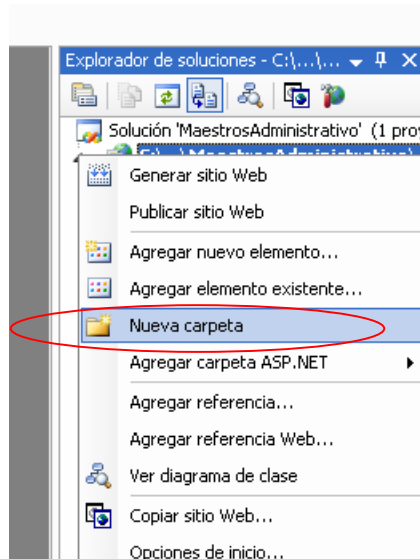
Explorador de soluciones - C:\...\...

Solución 'MaestrosAdministrativo' (1 pro

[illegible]

Generar sitio Web

Publicar sitio Web

Agregar nuevo elemento...

Agregar elemento existente...

Nueva carpeta

Agregar carpeta ASP.NET

Agregar referencia...

Agregar referencia Web...

Ver diagrama de clase

Copiar sitio Web...

Opciones de inicio...